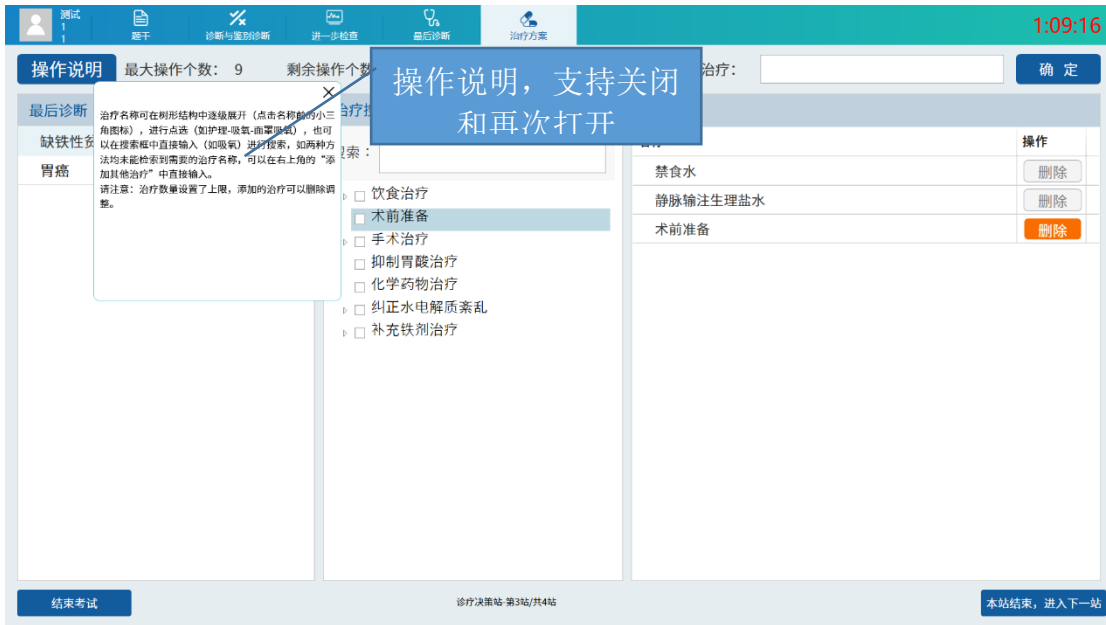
测试
1
1

题干
诊断与鉴别诊断
进一步检查
最后诊断
治疗方案

1:09:16

操作说明 最大操作个数：9 剩余操作个数

操作说明，支持关闭
和再次打开

治疗：

确 定

最后诊断
缺铁性贫
胃癌

治疗名称可在树形结构中逐级展开（点击名称前的小三角图标），进行点选（如护理-吸氧-面罩吸氧），也可以在搜索框中直接输入（如吸氧）进行搜索，如两种方法均未能检索到需要的治疗名称，可以在右上角的“添加其他治疗”中直接输入。
请注意：治疗数量设置了上限，添加的治疗可以删除调整。

治疗
搜索：
饮食治疗
术前准备
手术治疗
抑制胃酸治疗
化学药物治疗
纠正水电解质紊乱
补充铁剂治疗

| 名称 | 操作 |
|---|---|
| 禁食水 | 删除 |
| 静脉输注生理盐水 | 删除 |
| 术前准备 | 删除 |

结束考试

诊疗决策站-第3站/共4站

本站结束，进入下一站